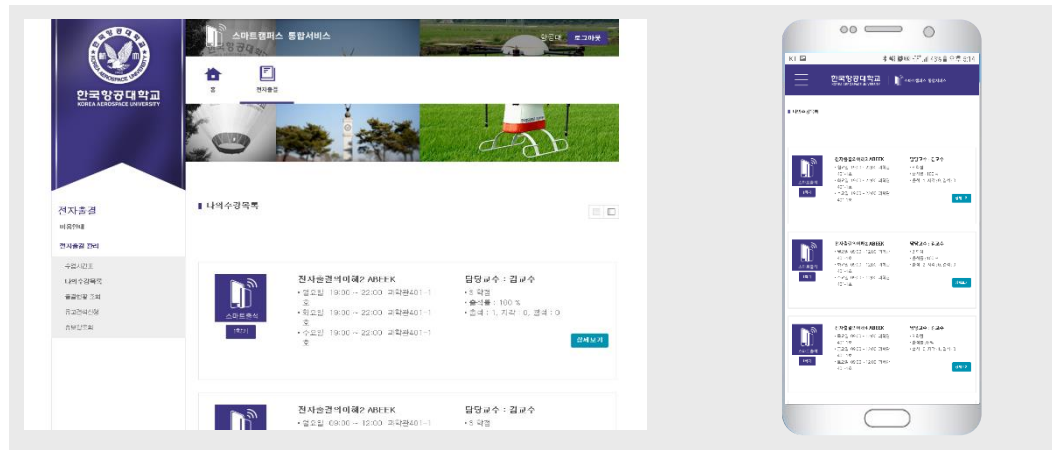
한국항공대학교
KOREA AEROSPACE UNIVERSITY

스마트캠퍼스 통합서비스

로그아웃

홈

전자출결

전자출결
이용안내
전자출결 관리
수업시간표
나의수강목록
출결현황 조회
공결관리신청
출결현황조회

나의수강목록

스마트출석
1학기

전자출결의이해2 ABEEK
• 월요일 19:00 ~ 22:00 과학관401-1호
• 화요일 19:00 ~ 22:00 과학관401-1호
• 수요일 19:00 ~ 22:00 과학관401-1호

담당교수 : 김교수
• 5 학점
• 출석률 : 100 %
• 출석 : 1, 지각 : 0, 결석 : 0

상세보기

전자출결의이해2 ABEEK
• 월요일 08:00 ~ 12:00 과학관401-1

담당교수 : 김교수
• 5 학점

한국항공대학교
스마트캠퍼스 통합서비스

나의수강목록

전자출결의이해2 ABEEK
담당교수 : 김교수
상세보기

전자출결의이해2 ABEEK
담당교수 : 김교수
상세보기

전자출결의이해2 ABEEK
담당교수 : 김교수
상세보기